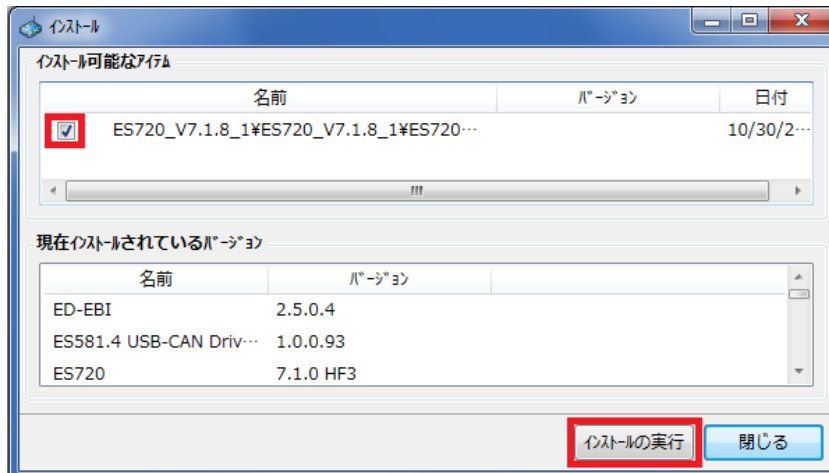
ｲﾝｽﾄｰﾙ

ｲﾝｽﾄｰﾙ可能なｱｲﾃﾑ

| | 名前 | ﾊﾞｰｼﾞｮﾝ | 日付 |
|---|---|---|---|
| ☑ | ES720_V7.1.8_1¥ES720_V7.1.8_1¥ES720… | | 10/30/2… |

現在ｲﾝｽﾄｰﾙされているﾊﾞｰｼﾞｮﾝ

| 名前 | ﾊﾞｰｼﾞｮﾝ |
|---|---|
| ED-EBI | 2.5.0.4 |
| ES581.4 USB-CAN Driv… | 1.0.0.93 |
| ES720 | 7.1.0 HF3 |

ｲﾝｽﾄｰﾙの実行 閉じる